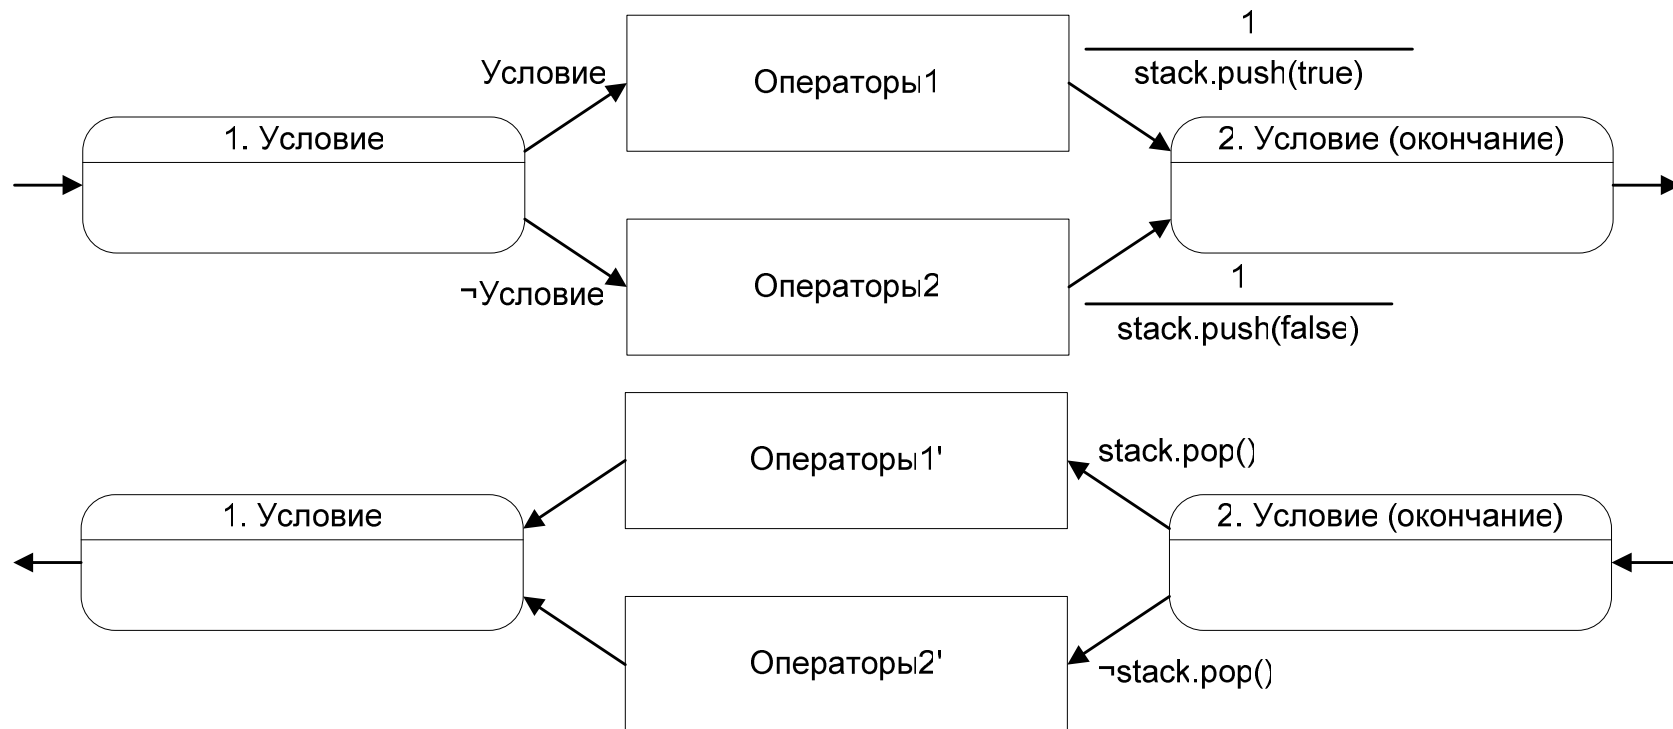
Условие

Операторы1

1

stack.push(true)

1. Условие

2. Условие (окончание)

¬Условие

Операторы2

1

stack.push(false)

Операторы1'

stack.pop()

1. Условие

2. Условие (окончание)

Операторы2'

¬stack.pop()